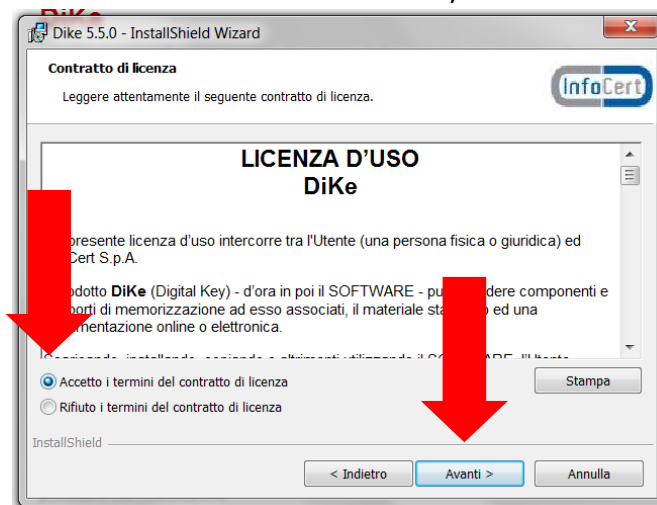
Dike 5.5.0 - InstallShield Wizard

Contratto di licenza

Leggere attentamente il seguente contratto di licenza.

InfoCert

LICENZA D'USO
DiKe

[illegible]presente licenza d'uso intercorre tra l'Utente (una persona fisica o giuridica) ed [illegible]Cert S.p.A.

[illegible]odotto DiKe (Digital Key) - d'ora in poi il SOFTWARE - pu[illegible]dere componenti e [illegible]orti di memorizzazione ad esso associati, il materiale sta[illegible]o ed una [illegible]mentazione online o elettronica.

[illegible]

Accetto i termini del contratto di licenza

Rifiuto i termini del contratto di licenza

Stampa

InstallShield

< Indietro

Avanti >

Annulla